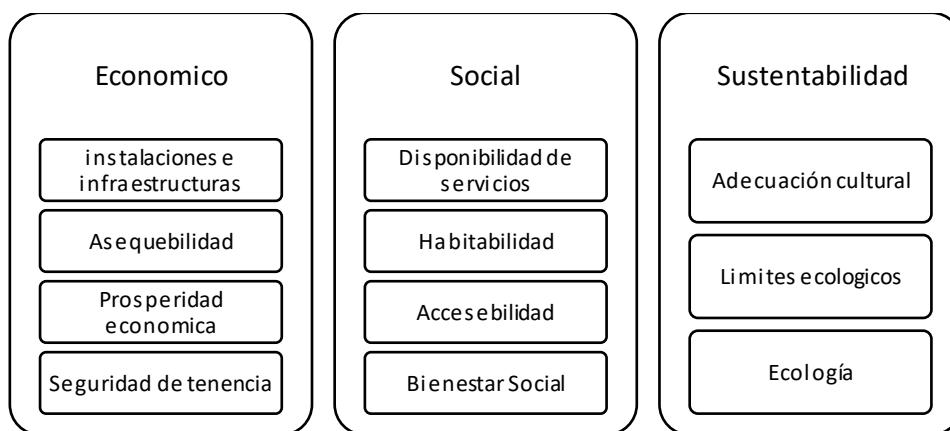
Economico

instalaciones e infraestructuras

Asequebilidad

Prosperidad economica

Seguridad de tenencia

Social

Disponibilidad de servicios

Habitabilidad

Accesebilidad

Bienestar Social

Sustentabilidad

Adecuación cultural

Limites ecologicos

Ecología